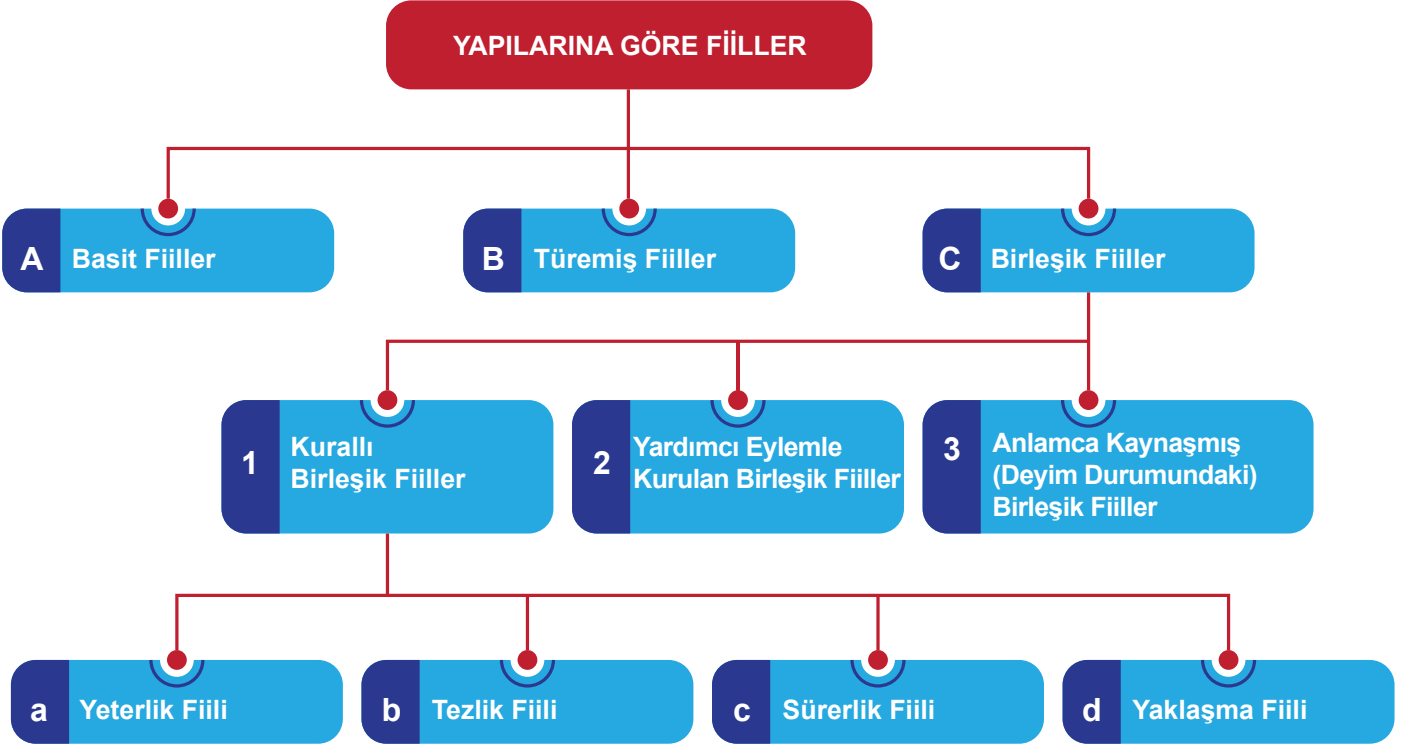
YAPILARINA GÖRE FİİLLER

A Basit Fiiller

B Türemiş Fiiller

C Birleşik Fiiller

1 Kurallı Birleşik Fiiller

2 Yardımcı Eylemle Kurulan Birleşik Fiiller

3 Anlamca Kaynaşmış (Deyim Durumundaki) Birleşik Fiiller

a Yeterlik Fiili

b Tezlik Fiili

c Sürerlik Fiili

d Yaklaşma Fiili